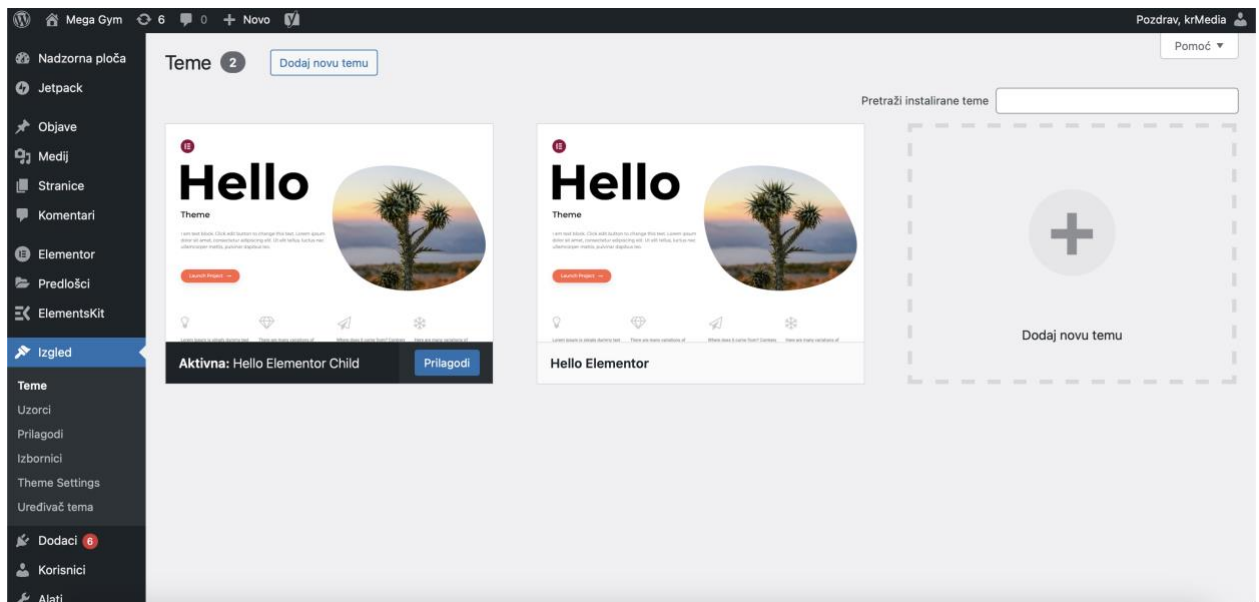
Mega Gym 6 0 + Novo
Pozdrav, krMedia
Pomoć ▼

Nadzorna ploča
Jetpack
Objave
Medij
Stranice
Komentari
Elementor
Predlošci
ElementsKit
Izgled
Teme
Uzorci
Prilagodi
Izbornici
Theme Settings
Uređivač tema
Dodaci 6
Korisnici
Alati

Teme 2 Dodaj novu temu

Pretraži instalirane teme

Hello
Theme
Launch Project →
Aktivna: Hello Elementor Child
Prilagodi

Hello
Theme
Launch Project →
Hello Elementor

Dodaj novu temu